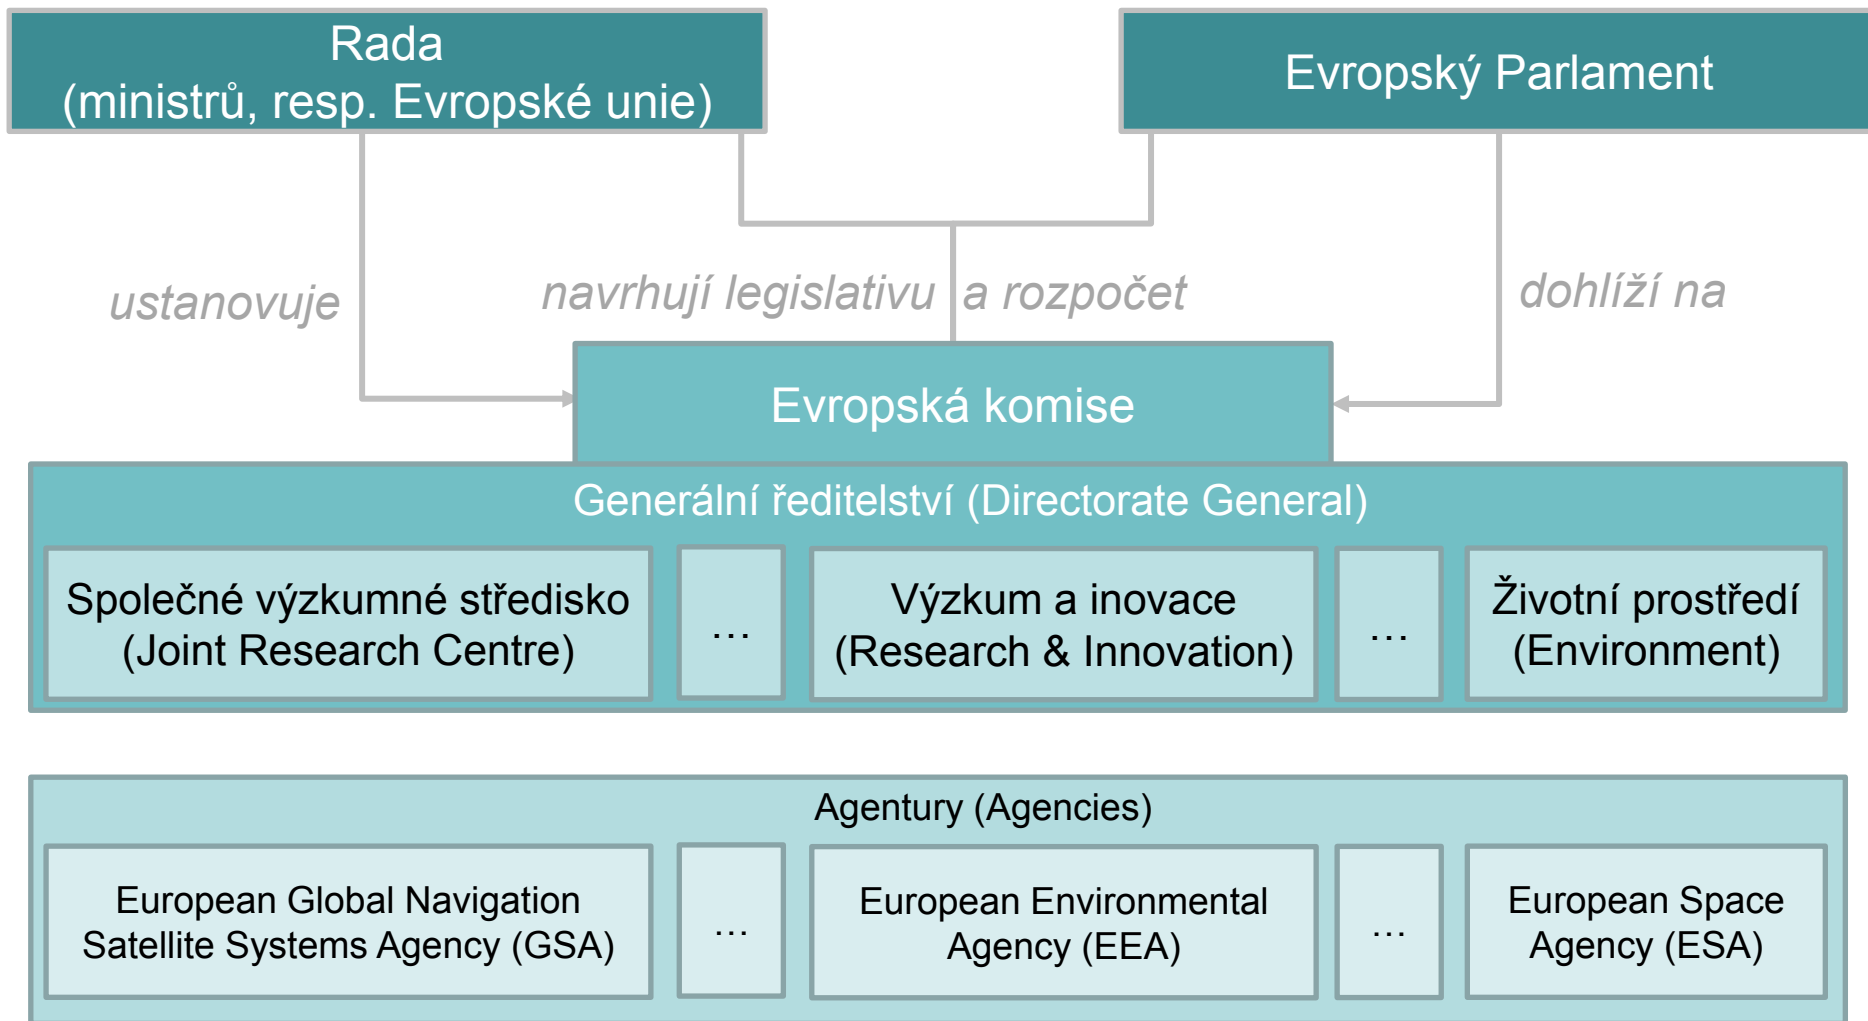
Rada
(ministrů, resp. Evropské unie)

Evropský Parlament

ustanovuje

navrhují legislativu a rozpočet

dohlíží na

Evropská komise

Generální ředitelství (Directorate General)

Společné výzkumné středisko
(Joint Research Centre)

…

Výzkum a inovace
(Research & Innovation)

…

Životní prostředí
(Environment)

Agentury (Agencies)

European Global Navigation Satellite Systems Agency (GSA)

…

European Environmental Agency (EEA)

…

European Space Agency (ESA)